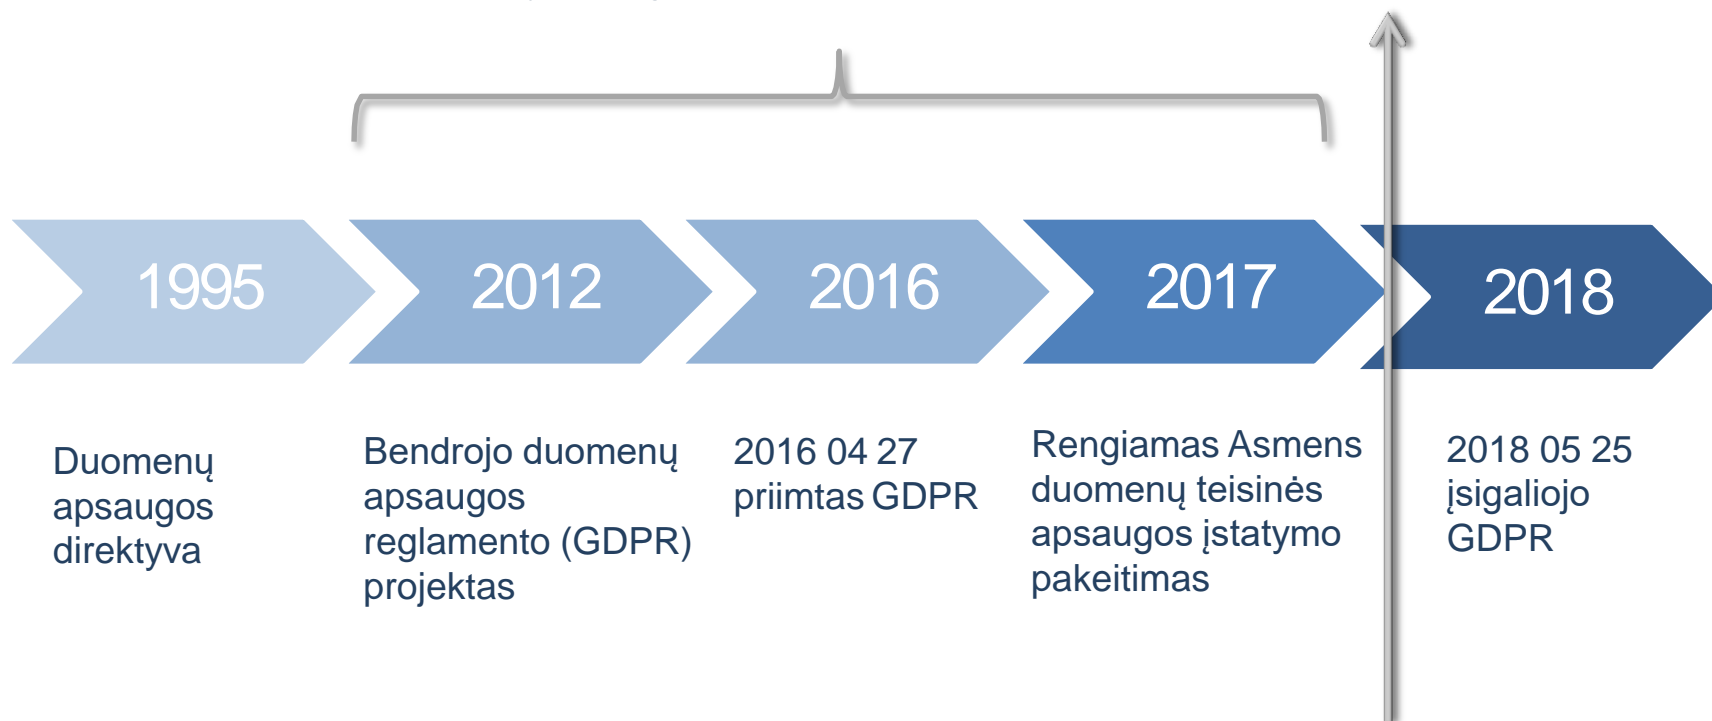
1995

2012

2016

2017

2018

Duomenų apsaugos direktyva

Bendrojo duomenų apsaugos reglamento (GDPR) projektas

2016 04 27 priimtas GDPR

Rengiamas Asmens duomenų teisinės apsaugos įstatymo pakeitimas

2018 05 25 įsigaliojo GDPR